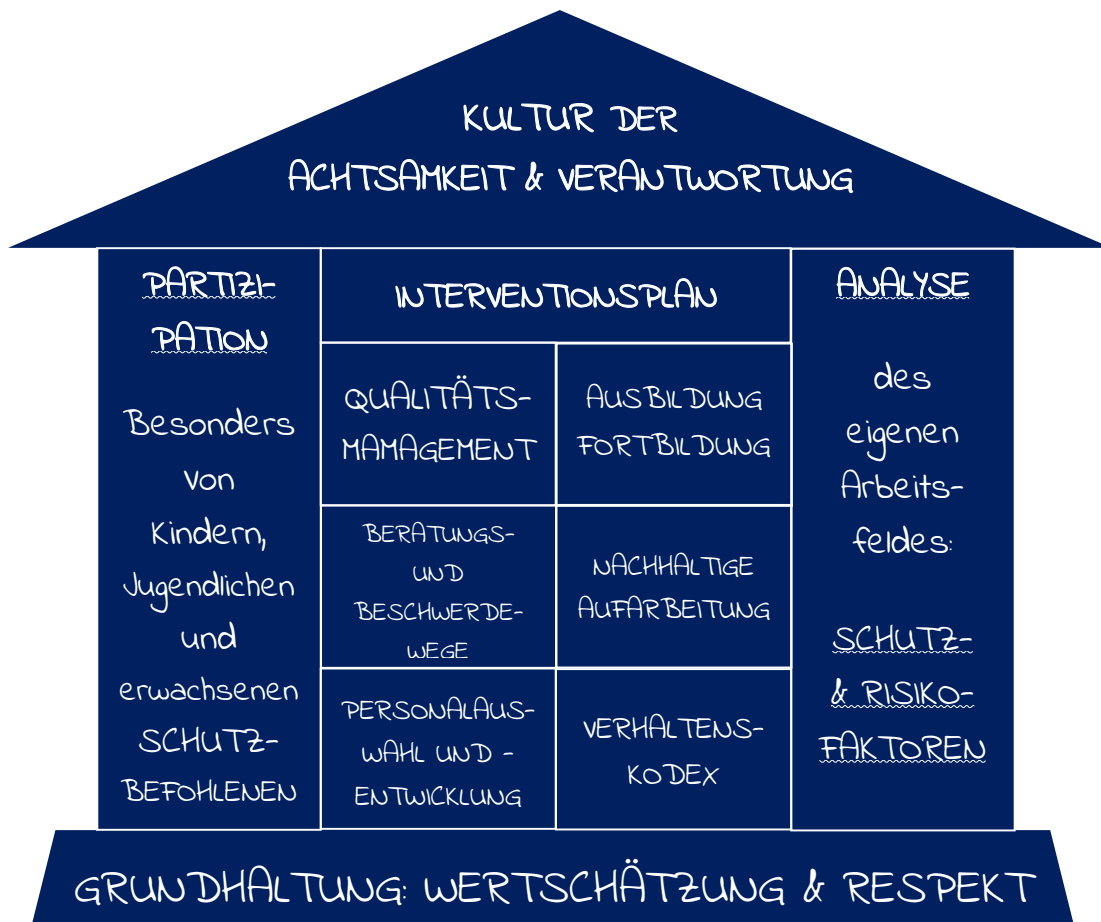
KULTUR DER
ACHTSAMKEIT & VERANTWORTUNG

PARTIZIPATION

Besonders von Kindern, Jugendlichen und erwachsenen SCHUTZBEFOHLENEN

INTERVENTIONSPLAN

QUALITÄTSMAMAGEMENT

AUSBILDUNG FORTBILDUNG

BERATUNGS- UND BESCHWERDEWEGE

NACHHALTIGE AUFARBEITUNG

PERSONALAUSWAHL UND -ENTWICKLUNG

VERHALTENSKODEX

ANALYSE

des eigenen Arbeitsfeldes:

SCHUTZ- & RISIKOFAKTOREN

GRUNDHALTUNG: WERTSCHÄTZUNG & RESPEKT